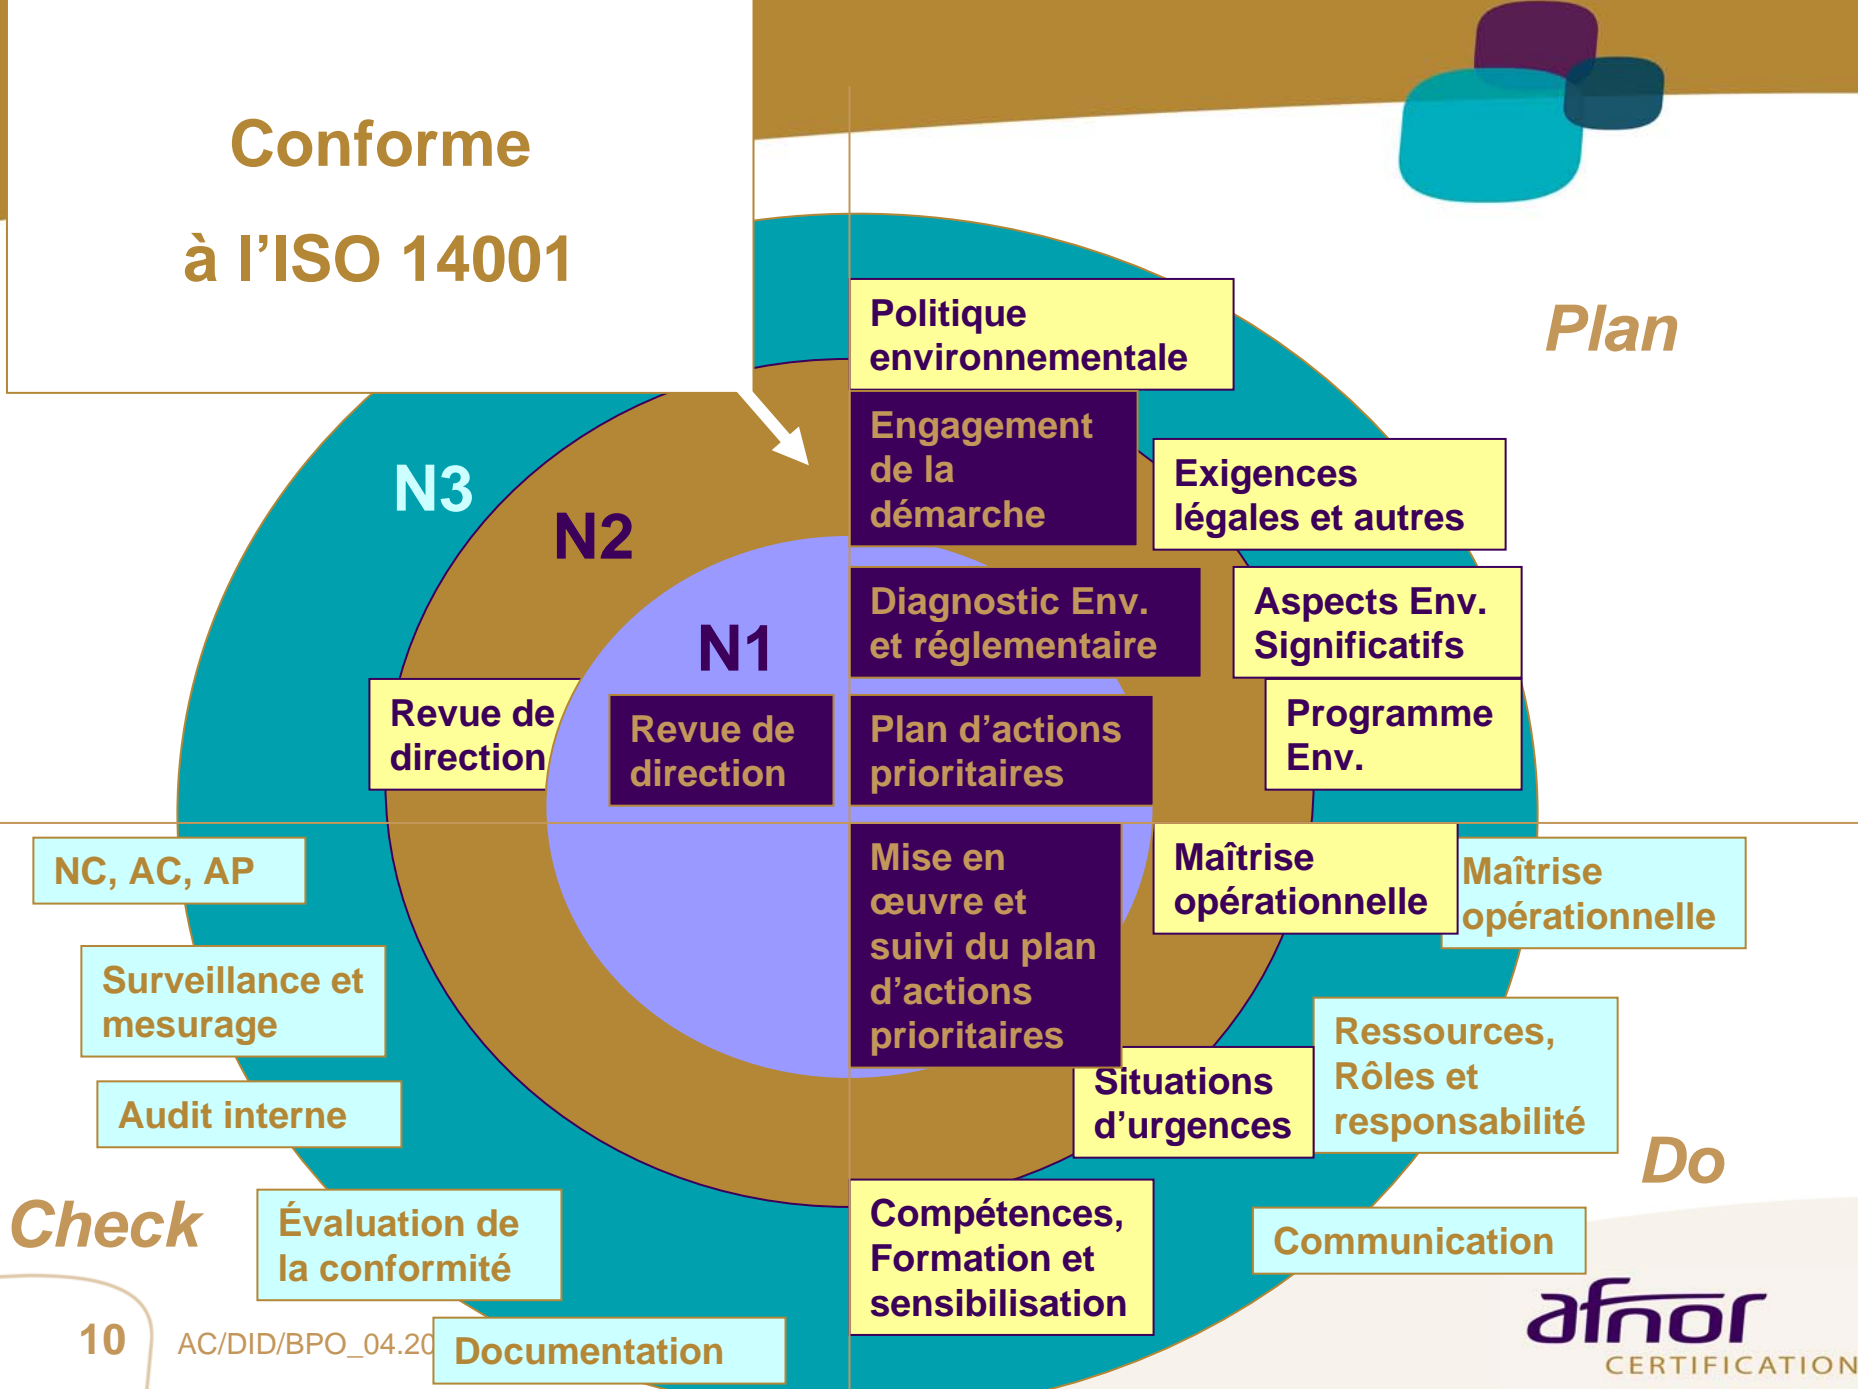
Conforme

à l’ISO 14001

Plan

N3

N2

N1

Politique environnementale

Engagement de la démarche

Exigences légales et autres

Diagnostic Env. et réglementaire

Aspects Env. Significatifs

Revue de direction

Revue de direction

Plan d’actions prioritaires

Programme Env.

NC, AC, AP

Mise en œuvre et suivi du plan d’actions prioritaires

Maîtrise opérationnelle

Maîtrise opérationnelle

Surveillance et mesurage

Ressources, Rôles et responsabilité

Situations d’urgences

Audit interne

Do

Check

Évaluation de la conformité

Compétences, Formation et sensibilisation

Communication

10

AC/DID/BPO_04.20

Documentation

afnor CERTIFICATION